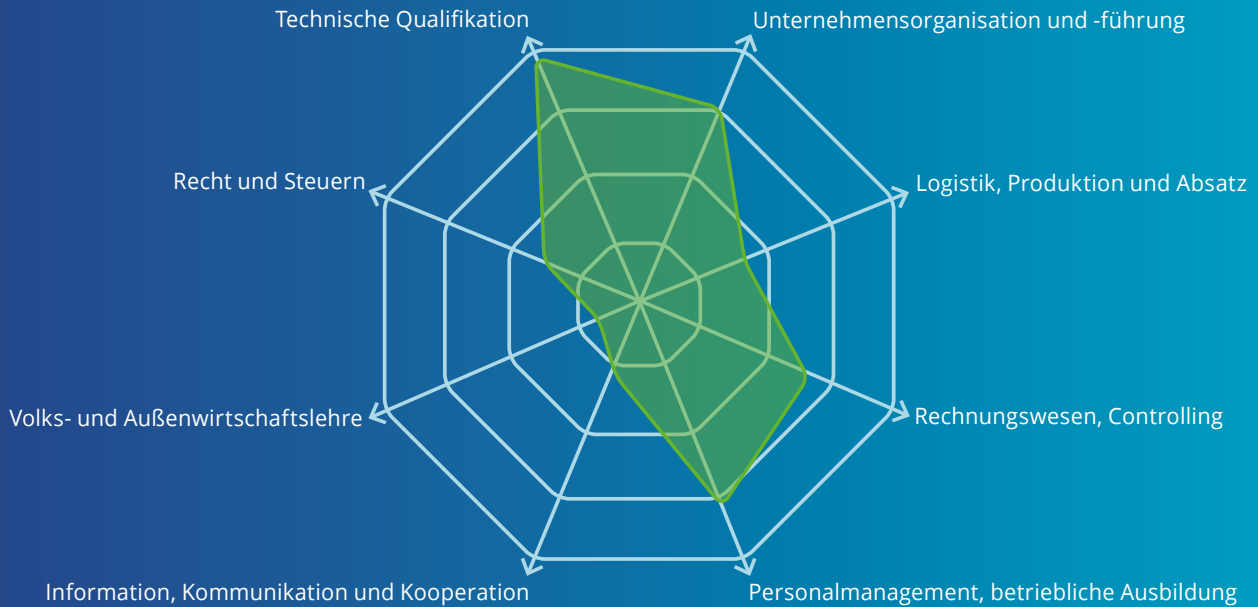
Technische Qualifikation

Unternehmensorganisation und -führung

Recht und Steuern

Logistik, Produktion und Absatz

Volks- und Außenwirtschaftslehre

Rechnungswesen, Controlling

Information, Kommunikation und Kooperation

Personalmanagement, betriebliche Ausbildung